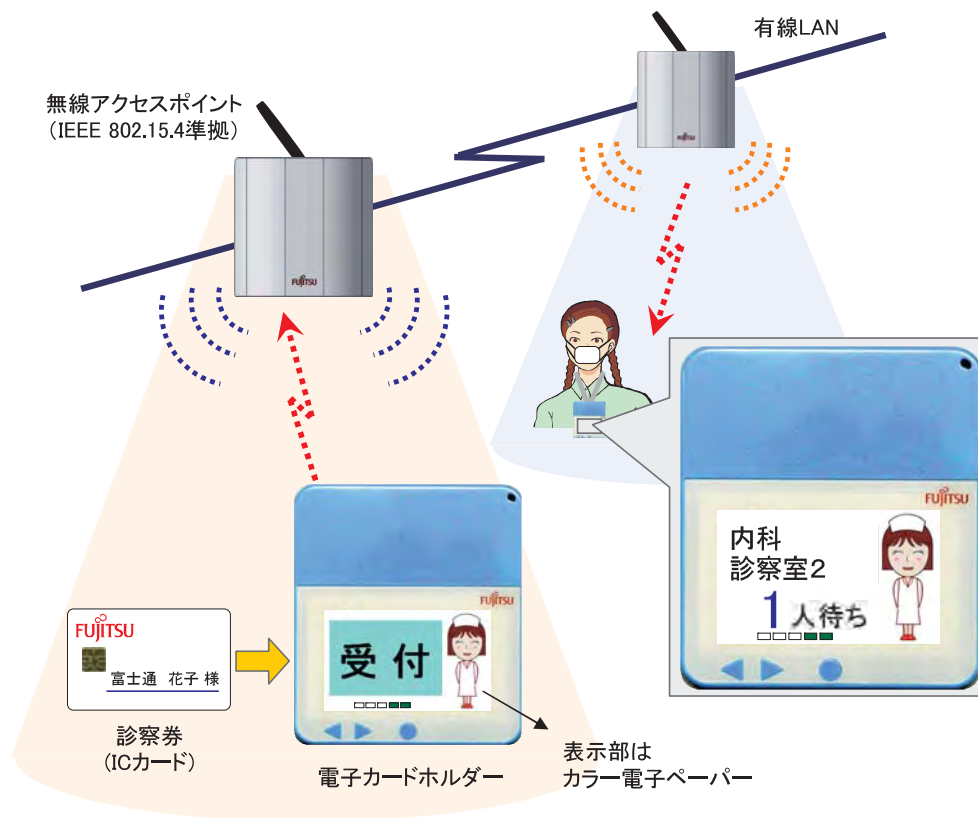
有線LAN

無線アクセスポイント
（IEEE 802.15.4準拠）

FUJITSU

FUJITSU

FUJITSU

内科
診察室2
1人待ち

FUJITSU

受付

FUJITSU

富士通　花子 様

診察券
（ICカード）

電子カードホルダー

表示部は
カラー電子ペーパー